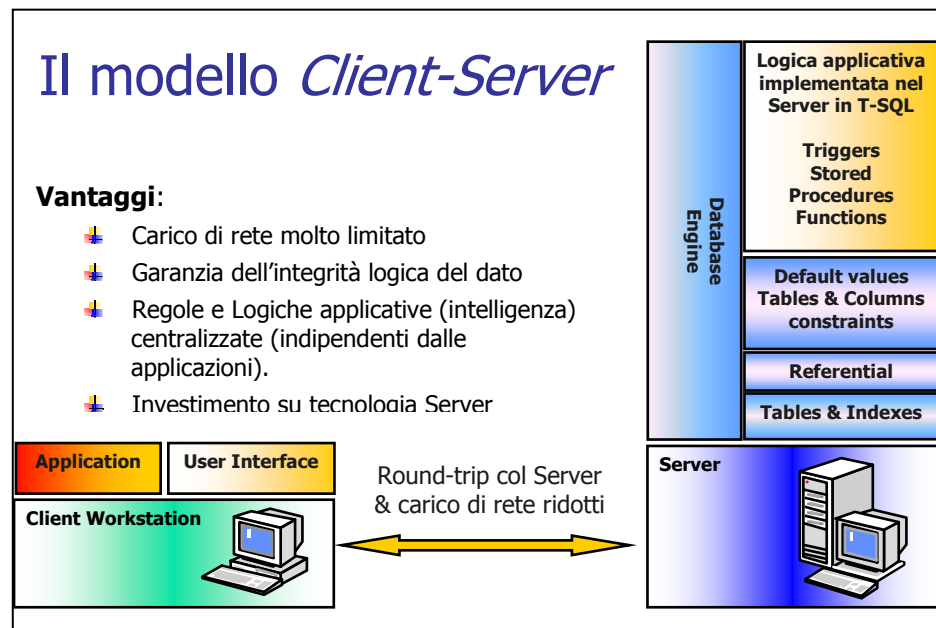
Il modello *Client-Server*

**Vantaggi**:

- Carico di rete molto limitato
- Garanzia dell'integrità logica del dato
- Regole e Logiche applicative (intelligenza) centralizzate (indipendenti dalle applicazioni).
- Investimento su tecnologia Server

Database Engine

Logica applicativa implementata nel Server in T-SQL

Triggers
Stored Procedures
Functions

Default values
Tables & Columns constraints

Referential

Tables & Indexes

Application

User Interface

Client Workstation

Round-trip col Server & carico di rete ridotti

Server